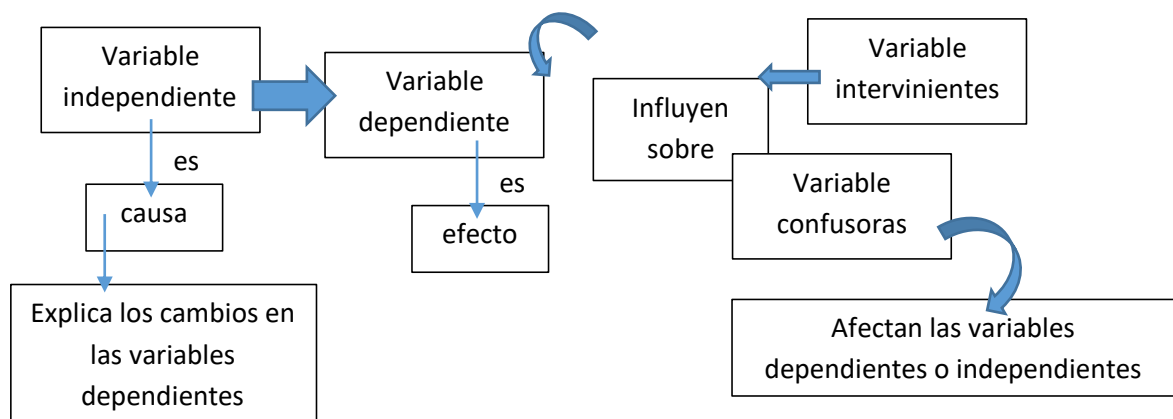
Variable independiente

es

causa

Explica los cambios en las variables dependientes

Variable dependiente

es

efecto

Variable intervinientes

Influyen sobre

Variable confusoras

Afectan las variables dependientes o independientes